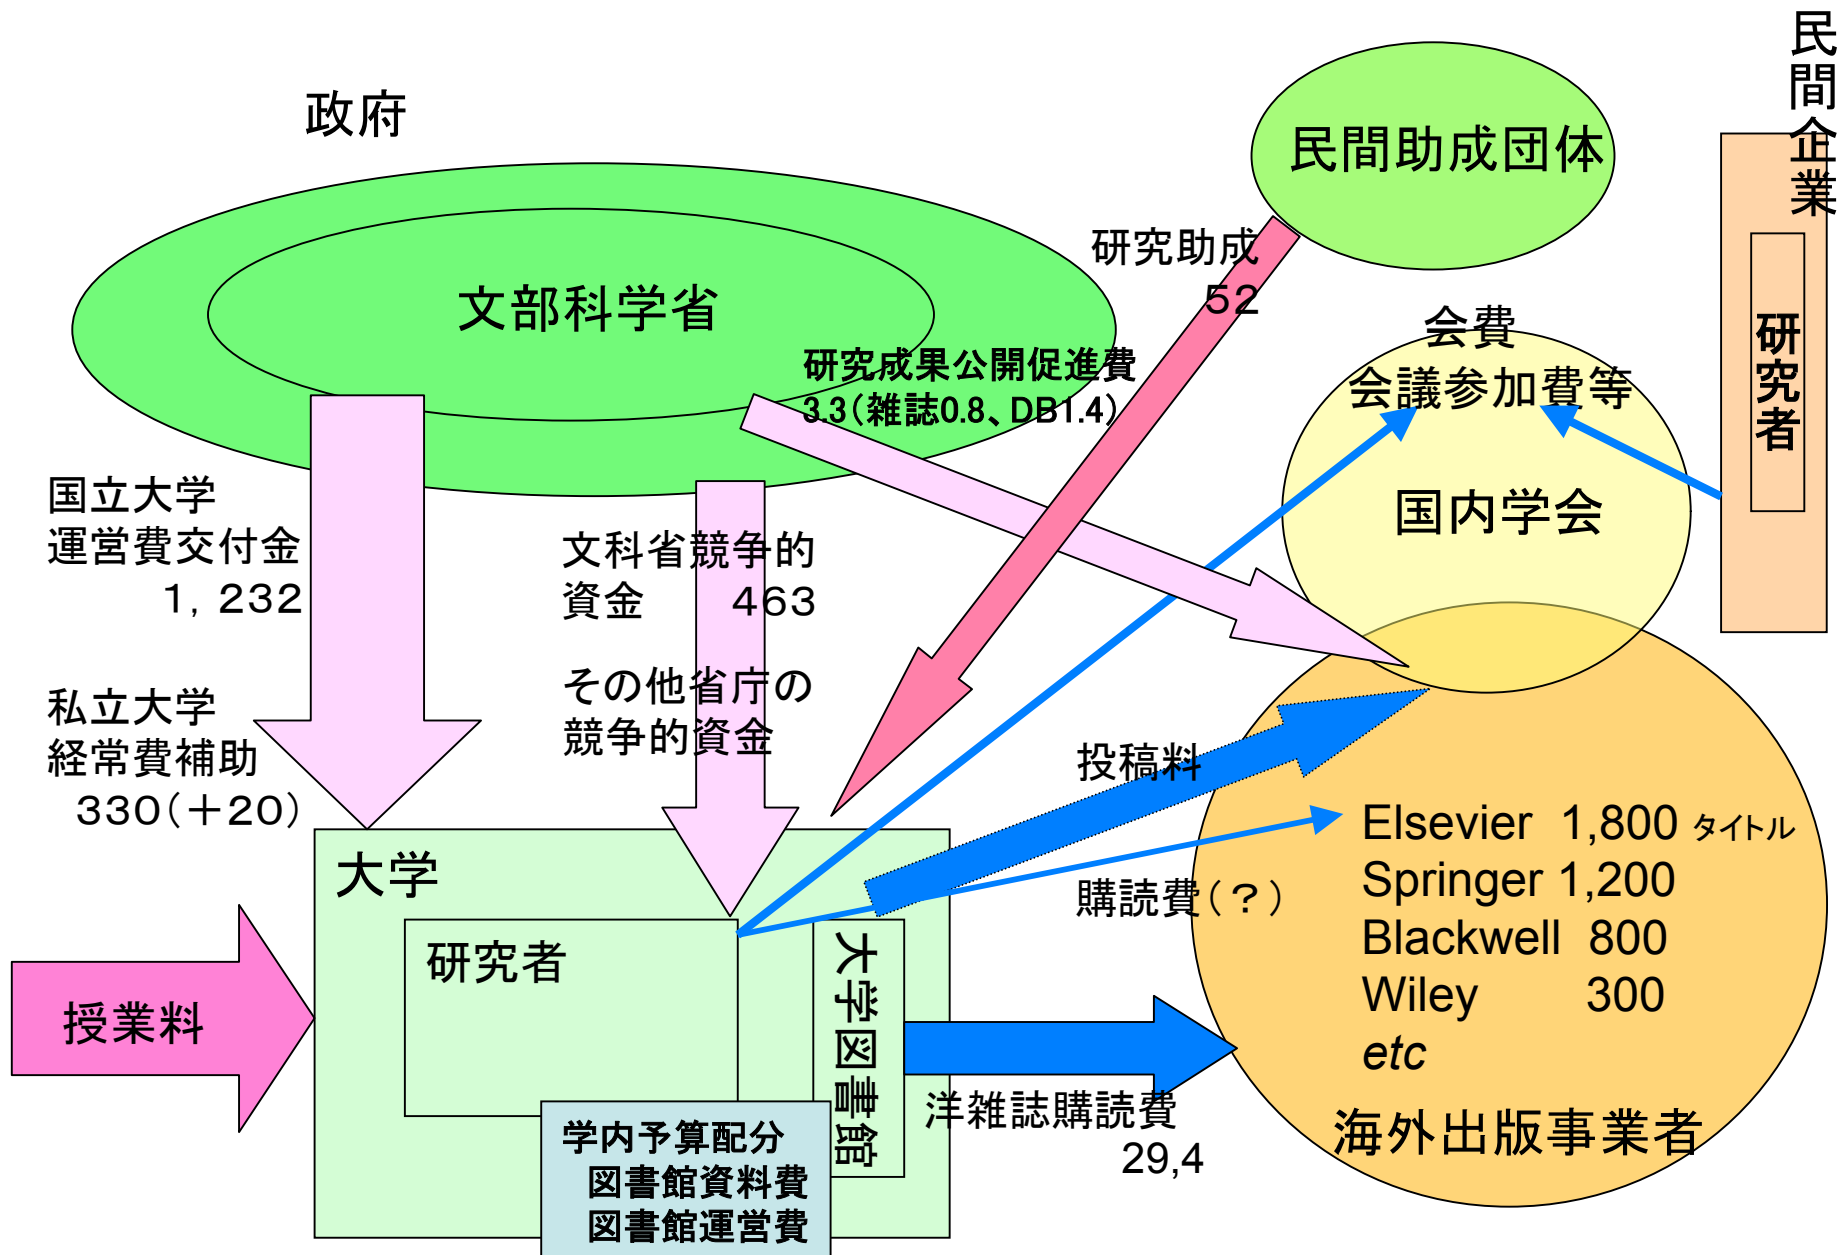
政府

文部科学省

民間助成団体

民間企業

研究者

研究助成
52

研究成果公開促進費
3.3(雑誌0.8、DB1.4)

会費
会議参加費等

国内学会

国立大学
運営費交付金
1，232

文科省競争的
資金　　463

その他省庁の
競争的資金

私立大学
経常費補助
330(＋20)

投稿料

Elsevier 1,800 タイトル
Springer 1,200
Blackwell 800
Wiley 300
etc

購読費(？)

大学

研究者

大学図書館

授業料

洋雑誌購読費
29,4

海外出版事業者

学内予算配分
図書館資料費
図書館運営費